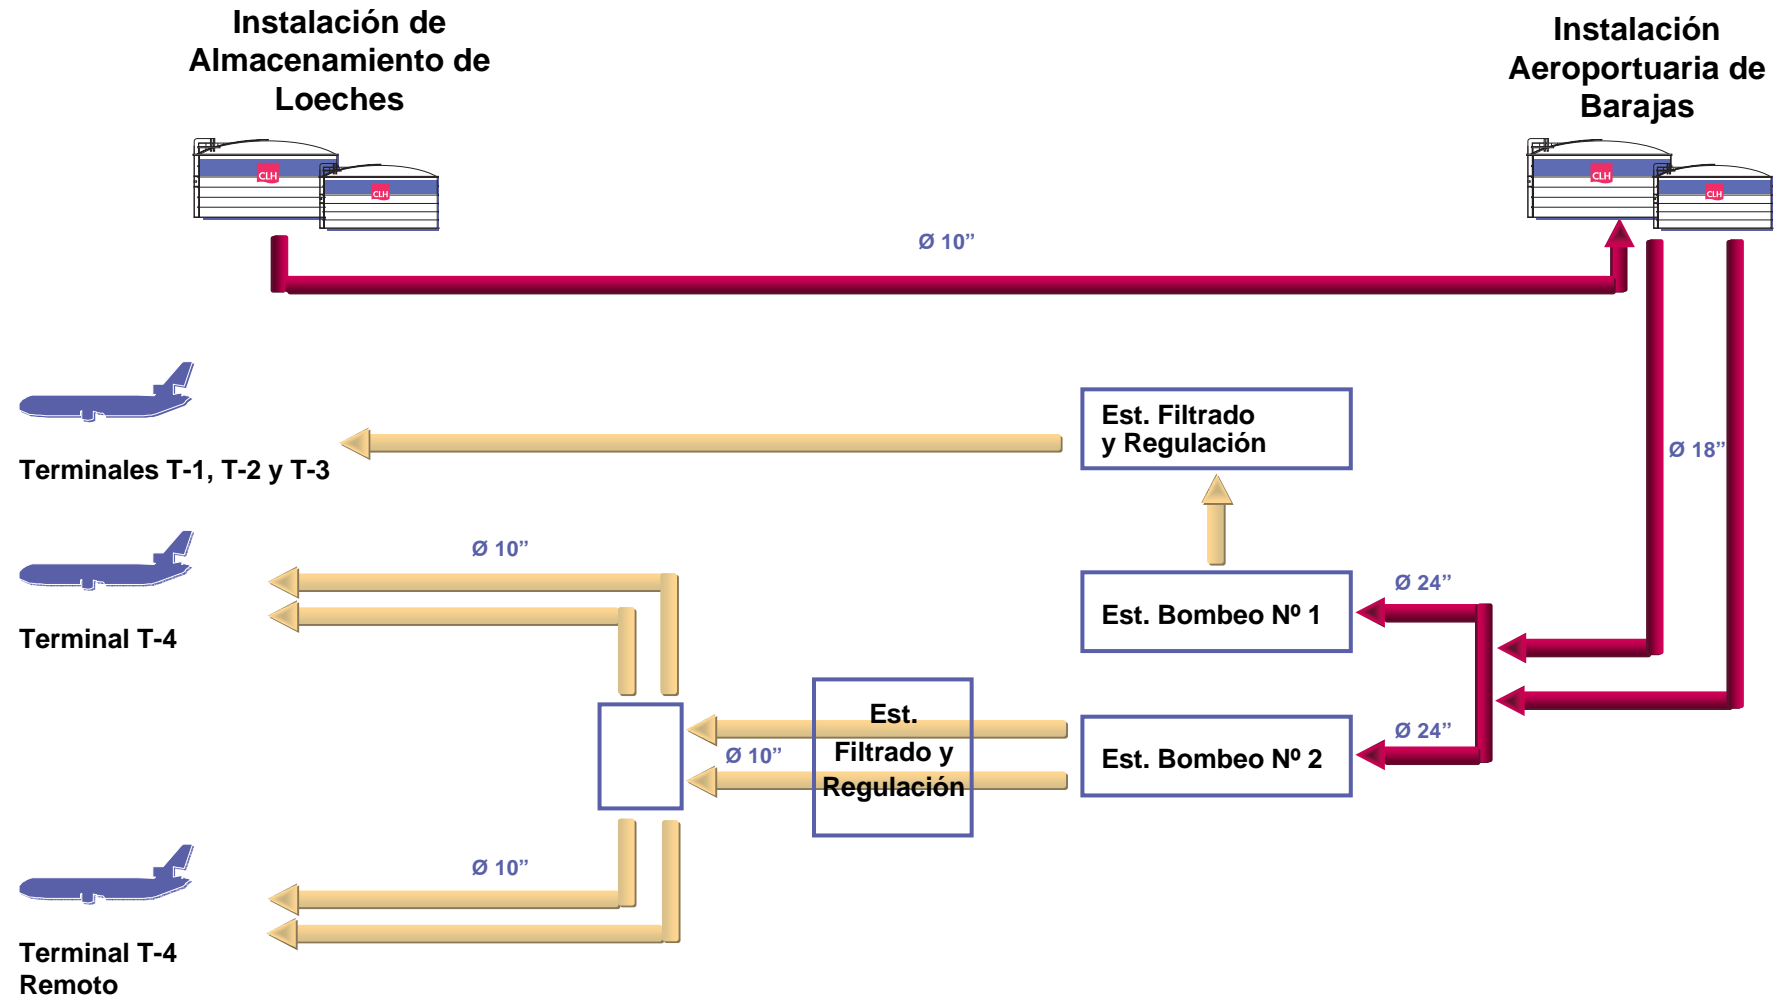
Instalación de Almacenamiento de Loeches

CLH

CLH

Instalación Aeroportuaria de Barajas

CLH

CLH

Ø 10”

Terminales T-1, T-2 y T-3

Est. Filtrado y Regulación

Ø 18”

Ø 10”

Terminal T-4

Est. Bombeo Nº 1

Ø 24”

Est. Filtrado y Regulación

Ø 10”

Est. Bombeo Nº 2

Ø 24”

Ø 10”

Terminal T-4 Remoto